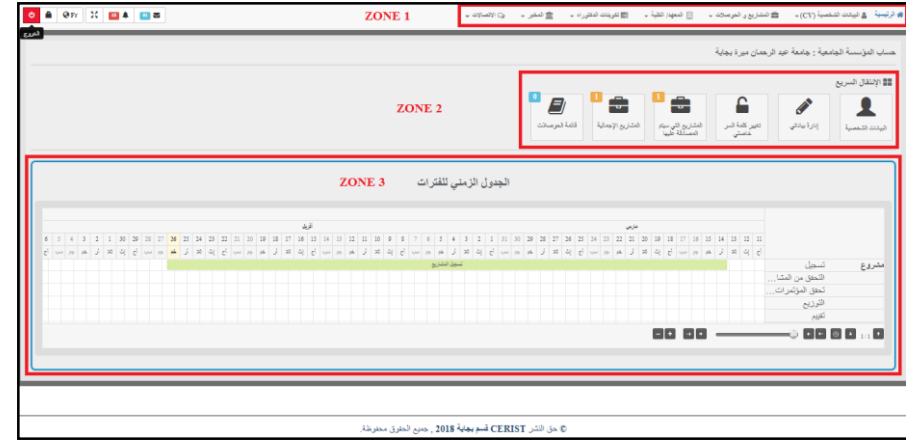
ZONE 1

الرئيسية | البيانات الشخصية (CV) | المشاريع و الحوصلات | المجهزة العلمية | تكوينات الدكتوراه | المخبر | الاتصالات

Fr

الخروج

حساب المؤسسة الجامعية : جامعة عبد الرحمان ميرة بجاية

الإنتقال السريع

ZONE 2

البيانات الشخصية | إدارة بياناتي | تغيير كلمة السر خاصتي | المشاريع التي سيتم المصادقة عليها | المشاريع الإجمالية | قائمة الحوصلات

ZONE 3

الجدول الزمني للفترات

مارس

أفريل

تسجيل المشاريع

مشروع
تسجيل
التحقق من المشا...
تحقق المؤتمرات...
التوزيع
تقييم

© حق النشر CERIST قسم بجاية 2018 , جميع الحقوق محفوظة.